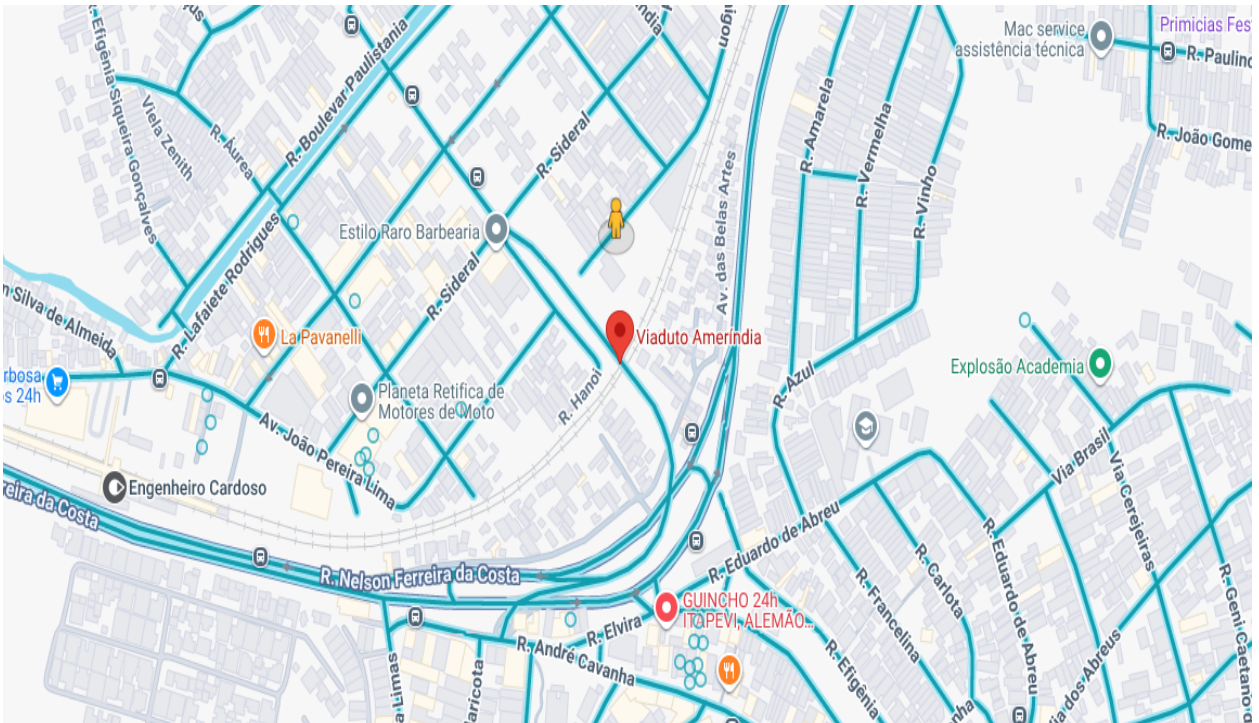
R. Efigênia Siqueira Gonçalves
Viela Zenith
R. Áurea
R. Boulevar Paulistania
R. Lafaiete Rodrigues
R. Sideral
Estilo Raro Barbearia
R. Sideral
La Pavanelli
Planeta Retifica de Motores de Moto
R. Hanoi
Viaduto Ameríndia
Av. das Belas Artes
Av. João Pereira Lima
Engenheiro Cardoso
R. Nelson Ferreira da Costa
ireira da Costa
n Silva de Almeida
rbosa
s 24h
Mac service assistência técnica
Primicias Fes
R. Paulino
R. João Gome
R. Amarela
R. Vermelha
R. Vinho
R. Azul
Explosão Academia
Via Brasil
Via Cerejeiras
R. Eduardo de Abreu
R. Eduardo de Abreu
R. Carlota
R. Francelina
R. Efigênia
R. Geni Caetano
dos Abreus
GUINCHO 24h ITAPEVI, ALEMÃO...
R. Elvira
R. André Cavanha
aricota
a Lima
igon
ndia